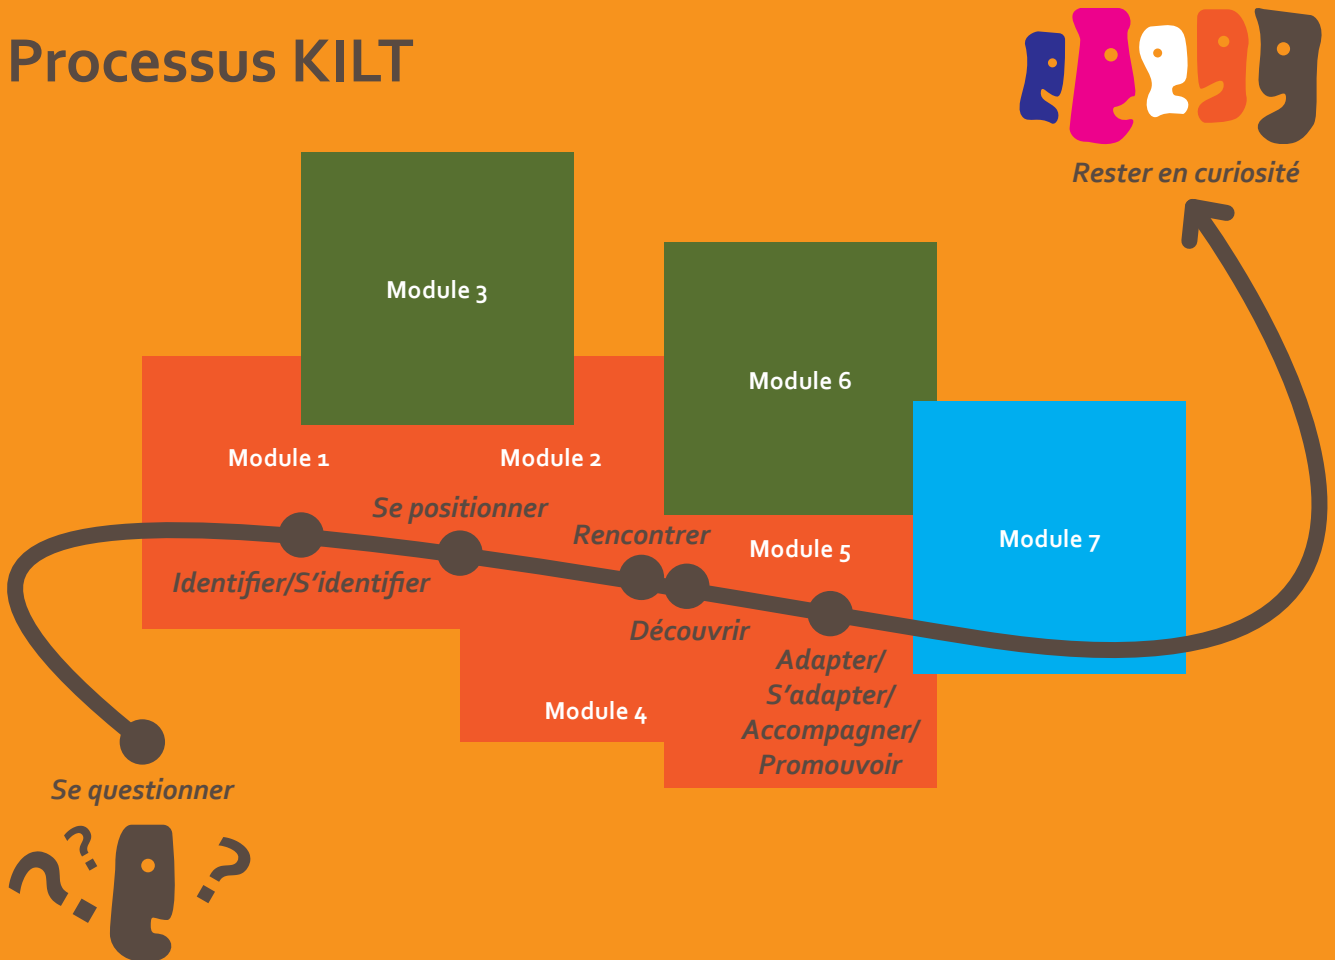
Processus KILT

Rester en curiosité

Module 3

Module 6

Module 1

Module 2

Se positionner

Rencontrer

Module 5

Module 7

Identifier/S'identifier

Découvrir

Adapter/ S'adapter/ Accompagner/ Promouvoir

Module 4

Se questionner